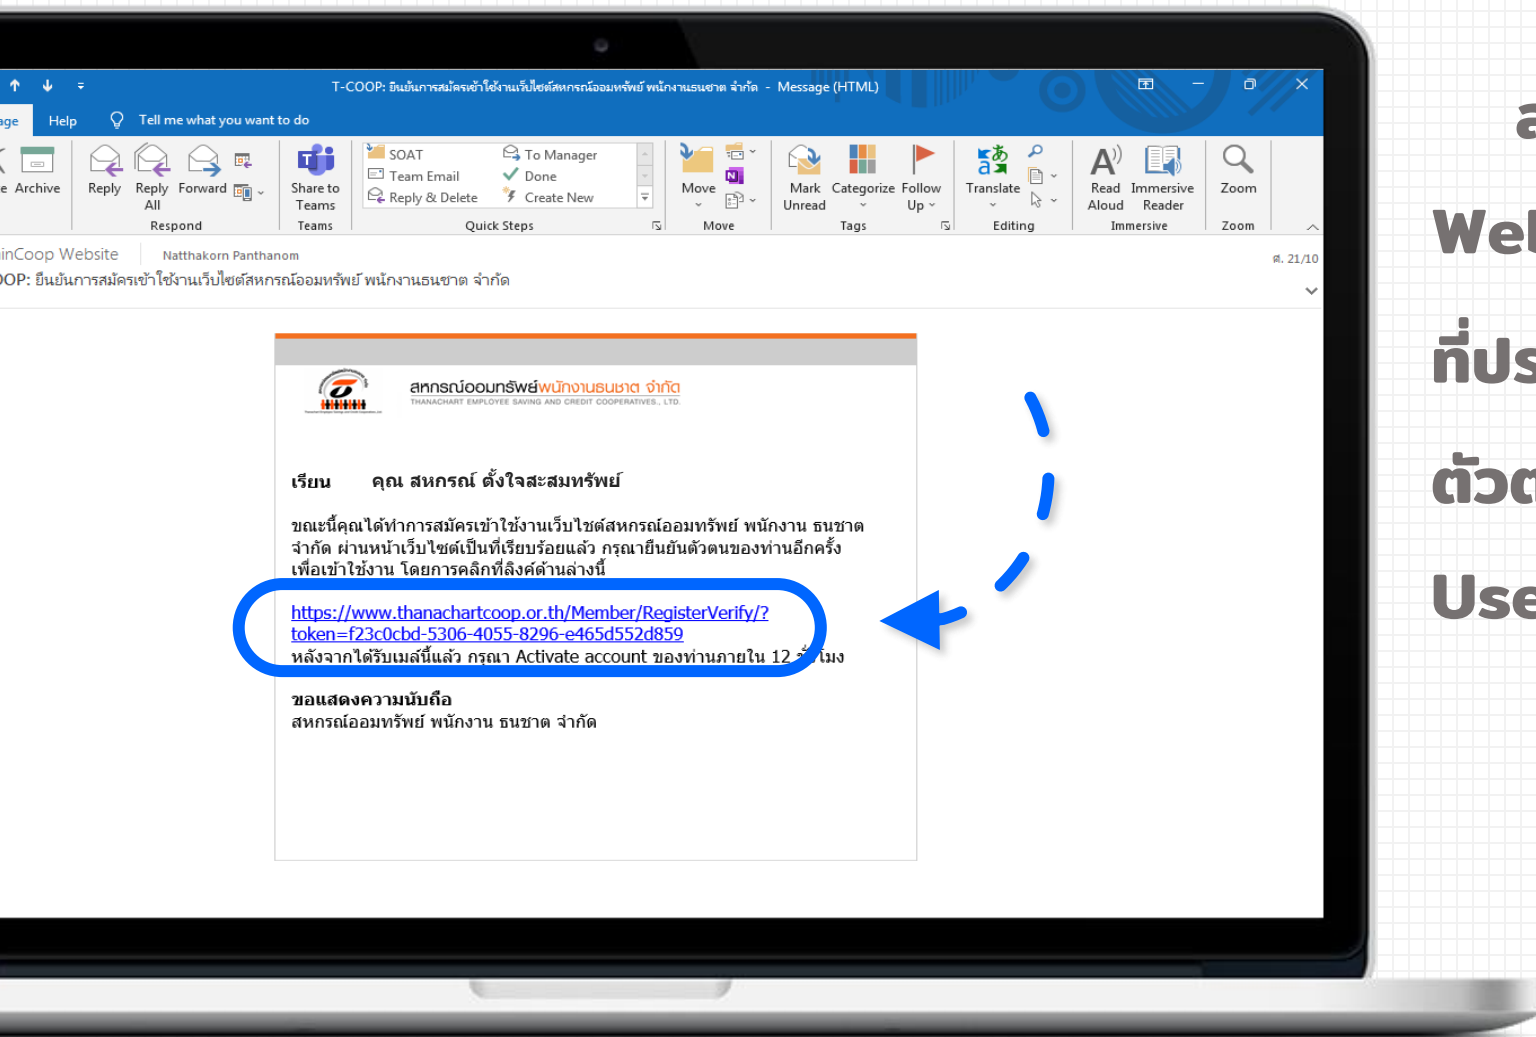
T-COOP: ยืนยันการสมัครเข้าใช้งานเว็บไซต์สหกรณ์ออมทรัพย์ พนักงานธนชาต จำกัด - Message (HTML)

age Help Tell me what you want to do

Archive Reply Reply All Forward Respond

Share to Teams Teams

SOAT To Manager Team Email Done Reply & Delete Create New Quick Steps

Move Move

Mark Unread Categorize Follow Up Tags

Translate Editing

Read Aloud Immersive Reader Immersive

Zoom Zoom

inCoop Website Natthakorn Panthanom

OP: ยืนยันการสมัครเข้าใช้งานเว็บไซต์สหกรณ์ออมทรัพย์ พนักงานธนชาต จำกัด

ศ. 21/10

สหกรณ์ออมทรัพย์พนักงานธนชาต จำกัด
THANACHART EMPLOYEE SAVING AND CREDIT COOPERATIVES., LTD.

เรียน คุณ สหกรณ์ ตั้งใจสะสมทรัพย์

ขณะนี้คุณได้ทำการสมัครเข้าใช้งานเว็บไซต์สหกรณ์ออมทรัพย์ พนักงาน ธนชาต จำกัด ผ่านหน้าเว็บไซต์เป็นที่เรียบร้อยแล้ว กรุณายืนยันตัวตนของท่านอีกครั้ง เพื่อเข้าใช้งาน โดยการคลิกที่ลิงค์ด้านล่างนี้

https://www.thanachartcoop.or.th/Member/RegisterVerify/?token=f23c0cbd-5306-4055-8296-e465d552d859
หลังจากได้รับเมล์นี้แล้ว กรุณา Activate account ของท่านภายใน 12 ชั่วโมง

ขอแสดงความนับถือ
สหกรณ์ออมทรัพย์ พนักงาน ธนชาต จำกัด

Wel
ที่ปร
ตัวต
Use